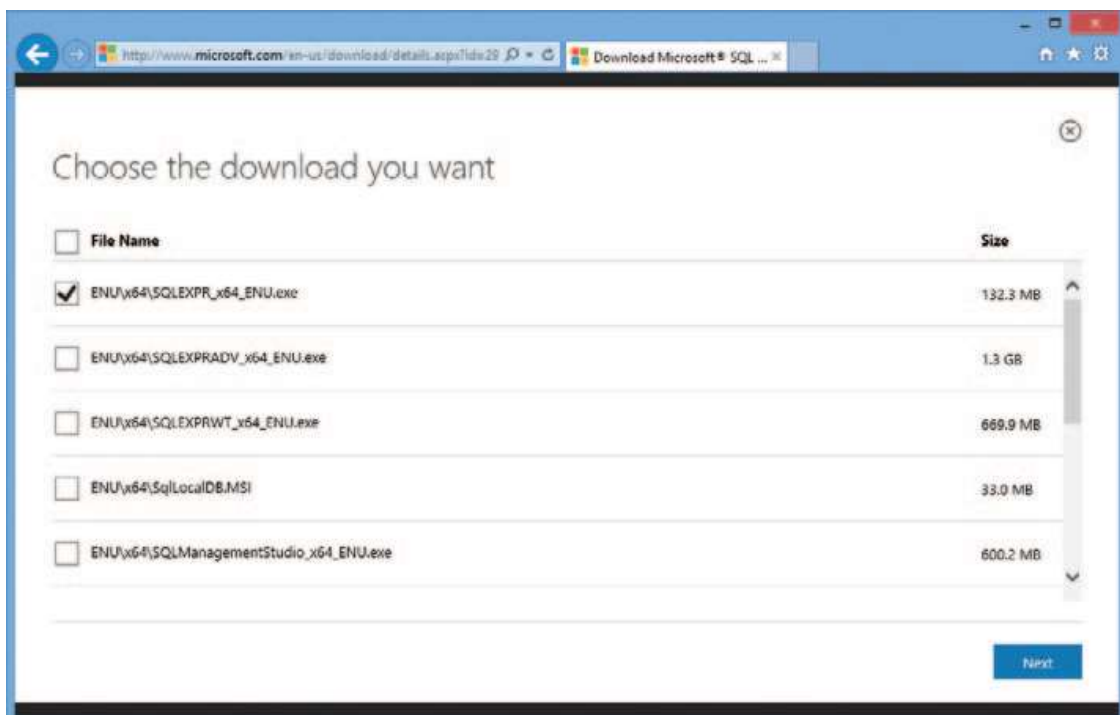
http://www.microsoft.com/en-us/download/details.aspx?id=29

Download Microsoft® SQL ...

Choose the download you want

| File Name | Size |
|---|---|
| ENU\x64\SQLEXPR_x64_ENU.exe | 132.3 MB |
| ENU\x64\SQLEXPRADV_x64_ENU.exe | 1.3 GB |
| ENU\x64\SQLEXPRWT_x64_ENU.exe | 669.9 MB |
| ENU\x64\SqlLocalDB.MSI | 33.0 MB |
| ENU\x64\SQLManagementStudio_x64_ENU.exe | 600.2 MB |

Next